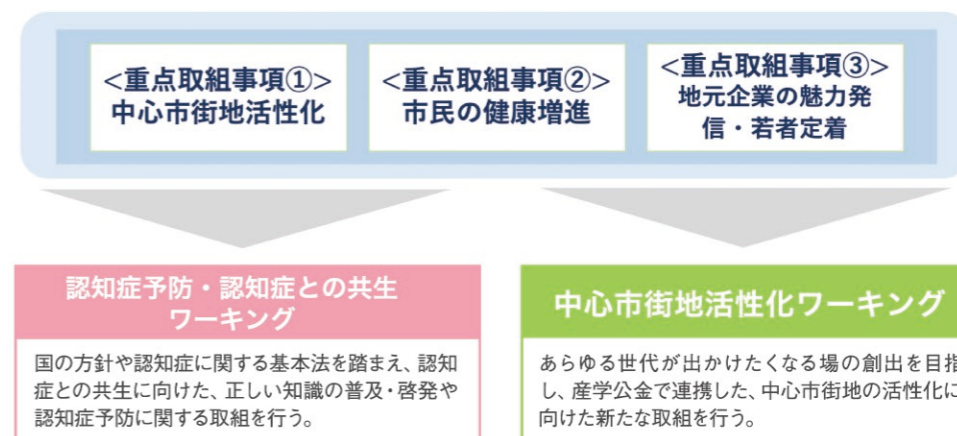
<重点取組事項①>
中心市街地活性化

<重点取組事項②>
市民の健康増進

<重点取組事項③>
地元企業の魅力発信・若者定着

認知症予防・認知症との共生ワーキング

国の方針や認知症に関する基本法を踏まえ、認知症との共生に向けた、正しい知識の普及・啓発や認知症予防に関する取組を行う。

中心市街地活性化ワーキング

あらゆる世代が出かけたくなる場の創出を目指し、産学公金で連携した、中心市街地の活性化に向けた新たな取組を行う。